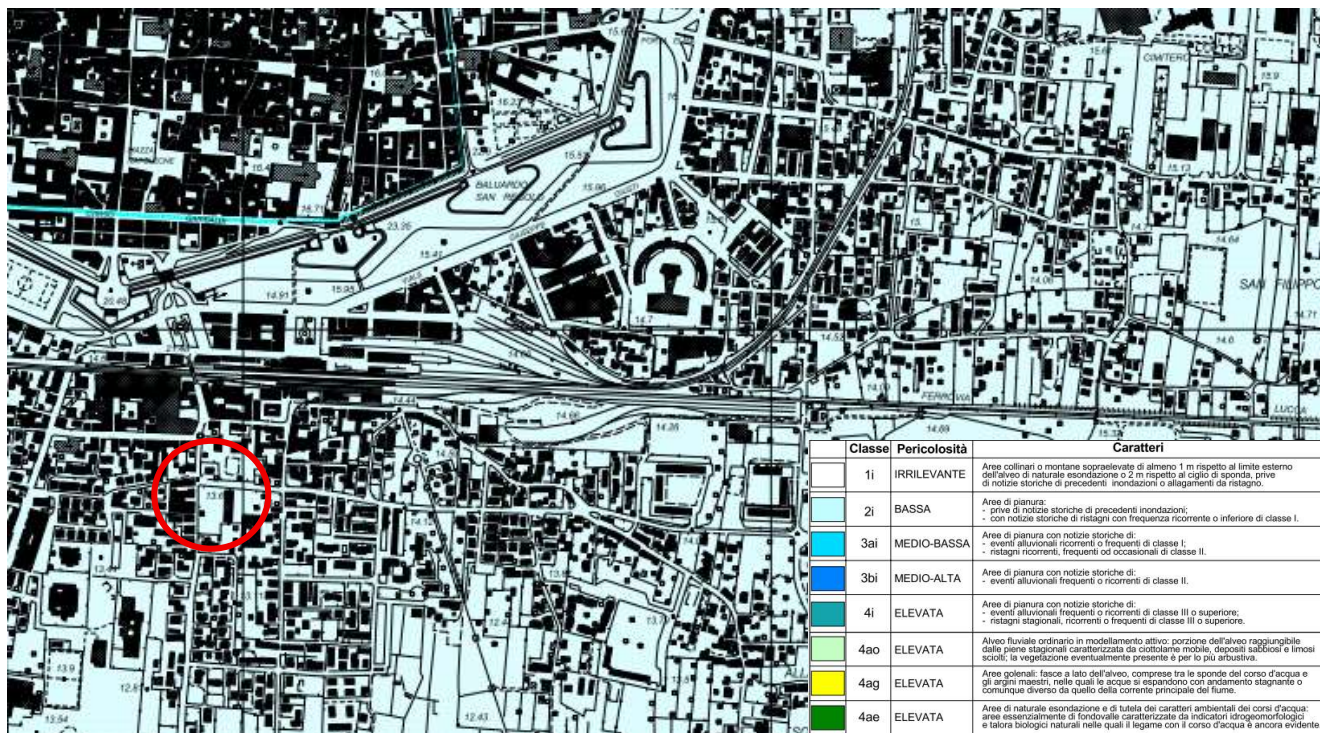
BALUARDO SAN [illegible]
CIMITERO
SAN FILIPPO
FERROVIA
LUCCA
15.6
15.9
15.13
23.25
14.71
15.55
15.96
15.41
20.46
14.91
15.93
14.7
14.06
14.52
14.64
14.6
14.71
14.44
14.68
14.28
14.89
15.37
13.6
13.9
12.61
13.54
12.43

| | Classe | Pericolosità | Caratteri |
|---|---|---|---|
| | 1i | IRRILEVANTE | Aree collinari o montane sopraelevate di almeno 1 m rispetto al limite esterno dell'alveo di naturale esondazione o 2 m rispetto al ciglio di sponda, prive di notizie storiche di precedenti inondazioni o allagamenti da ristagno. |
| | 2i | BASSA | Aree di pianura: - prive di notizie storiche di precedenti inondazioni; - con notizie storiche di ristagni con frequenza ricorrente o inferiore di classe I. |
| | 3ai | MEDIO-BASSA | Aree di pianura con notizie storiche di: - eventi alluvionali ricorrenti o frequenti di classe I; - ristagni ricorrenti, frequenti od occasionali di classe II. |
| | 3bi | MEDIO-ALTA | Aree di pianura con notizie storiche di: - eventi alluvionali frequenti o ricorrenti di classe II. |
| | 4i | ELEVATA | Aree di pianura con notizie storiche di: - eventi alluvionali frequenti o ricorrenti di classe III o superiore; - ristagni stagionali, ricorrenti o frequenti di classe III o superiore. |
| | 4ao | ELEVATA | Alveo fluviale ordinario in modellamento attivo: porzione dell'alveo raggiungibile dalle piene stagionali caratterizzata da ciottolame mobile, depositi sabbiosi e limosi sciolti; la vegetazione eventualmente presente è per lo più arbustiva. |
| | 4ag | ELEVATA | Aree golenali: fasce a lato dell'alveo, comprese tra le sponde del corso d'acqua e gli argini maestri, nelle quali le acque si espandono con andamento stagnante o comunque diverso da quello della corrente principale del fiume. |
| | 4ae | ELEVATA | Aree di naturale esondazione e di tutela dei caratteri ambientali dei corsi d'acqua: aree essenzialmente di fondovalle caratterizzate da indicatori idrogeomorfologici e talora biologici naturali nelle quali il legame con il corso d'acqua è ancora evidente |